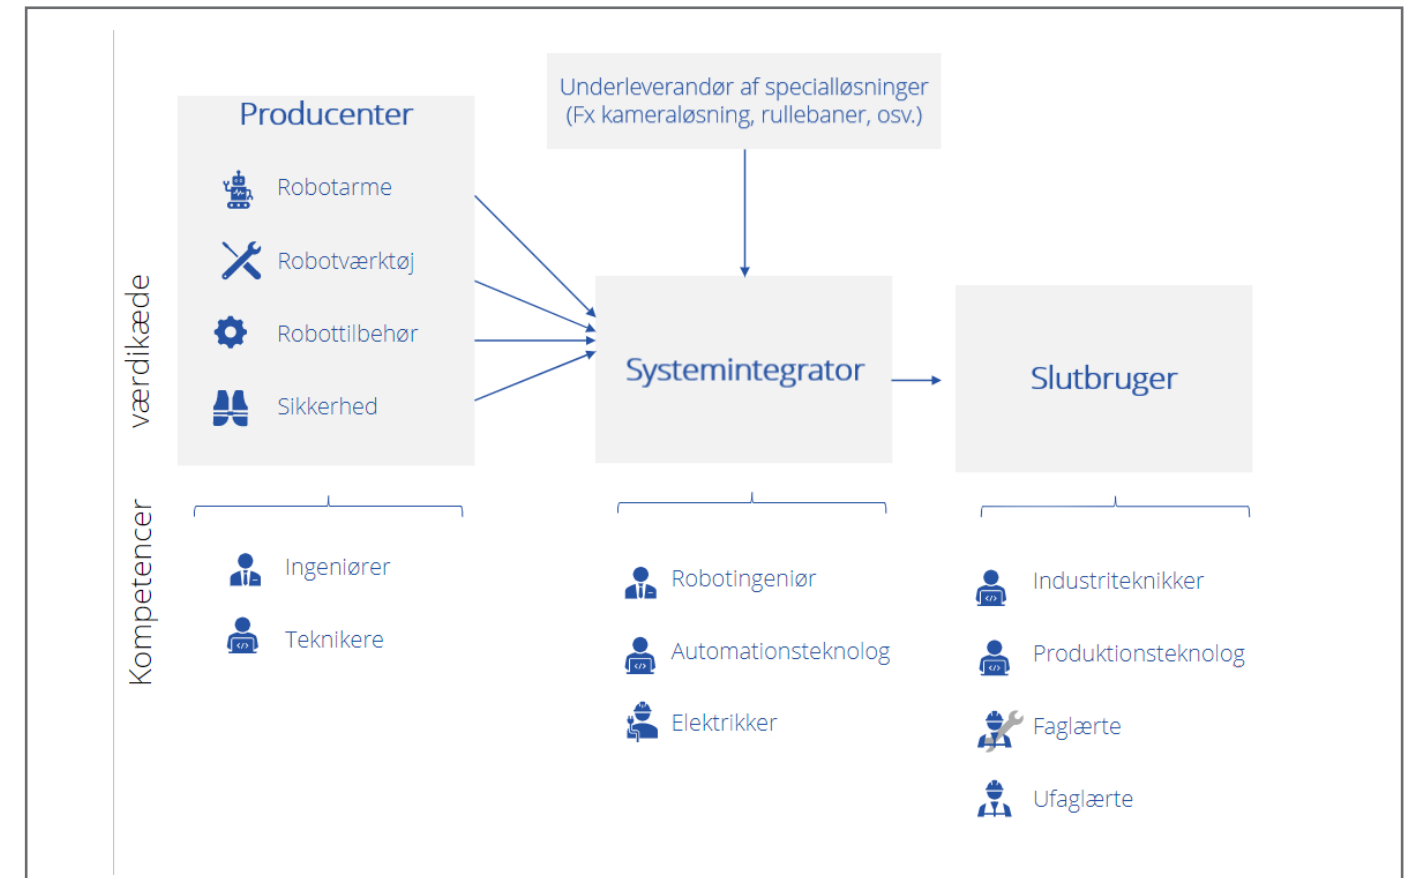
Værdikæde

Producenter

Robotarme

Robotværktøj

Robottilbehør

Sikkerhed

Underleverandør af specialløsninger
(Fx kameraløsning, rullebaner, osv.)

Systemintegrator

Slutbruger

Kompetencer

Ingeniører

Teknikere

Robotingeniør

Automationsteknolog

Elektrikker

Industriteknikker

Produktionsteknolog

Faglærte

Ufaglærte